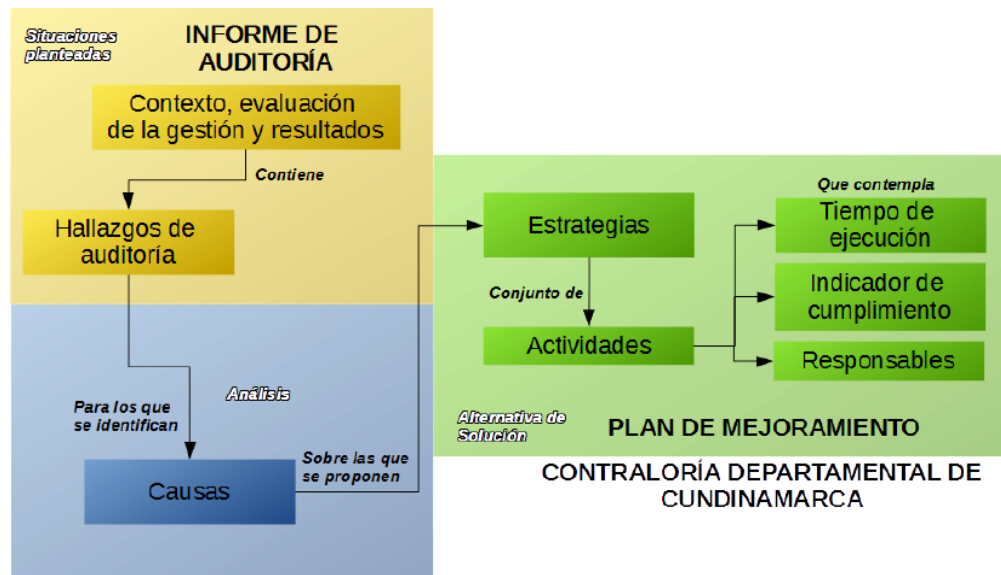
Situaciones planteadas

INFORME DE AUDITORÍA

Contexto, evaluación de la gestión y resultados

Contiene

Hallazgos de auditoría

Análisis

Para los que se identifican

Causas

Sobre las que se proponen

Estrategias

Conjunto de

Actividades

Que contempla

Tiempo de ejecución

Indicador de cumplimiento

Responsables

Alternativa de Solución

PLAN DE MEJORAMIENTO

CONTRALORÍA DEPARTAMENTAL DE CUNDINAMARCA